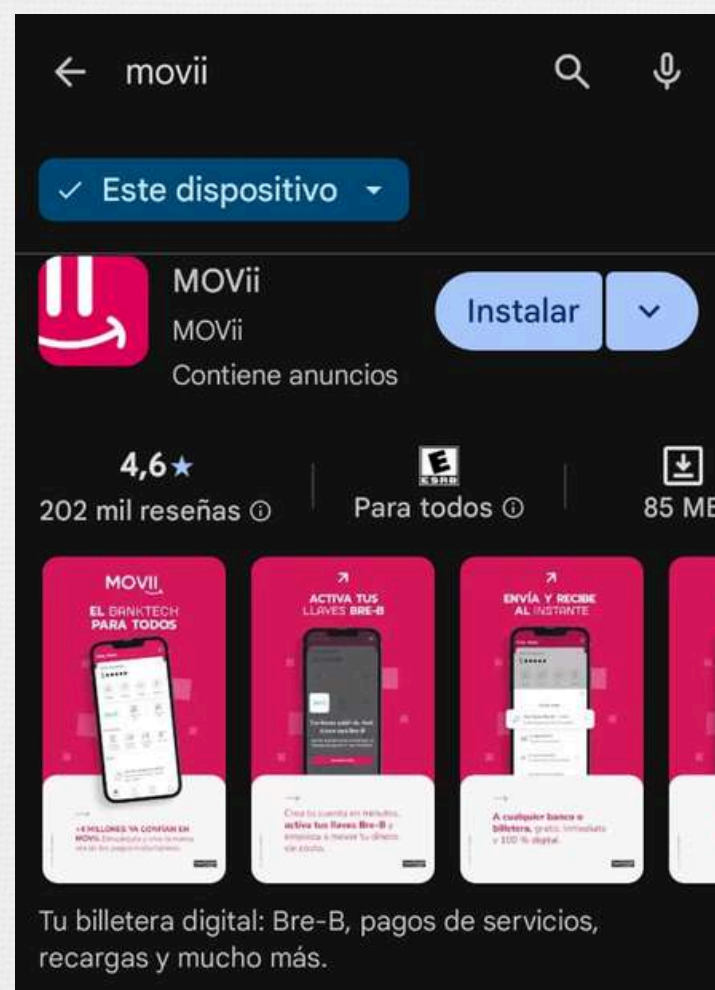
movii

✓ Este dispositivo

MOVii
MOVii
Contiene anuncios

Instalar

4,6★
202 mil reseñas ⓘ

ESRB
Para todos ⓘ

85 MB

MOVII
EL BANKTECH PARA TODOS

+4 MILLONES YA CONFÍAN EN MOVII. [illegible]

ACTIVA TUS LLAVES BRE-B

Crea tu cuenta en minutos, activa tus llaves Bre-B y empieza a mover tu dinero sin costo.

ENVÍA Y RECIBE AL INSTANTE

A cualquier banco o billetera, gratis, inmediato y 100 % digital.

Tu billetera digital: Bre-B, pagos de servicios, recargas y mucho más.